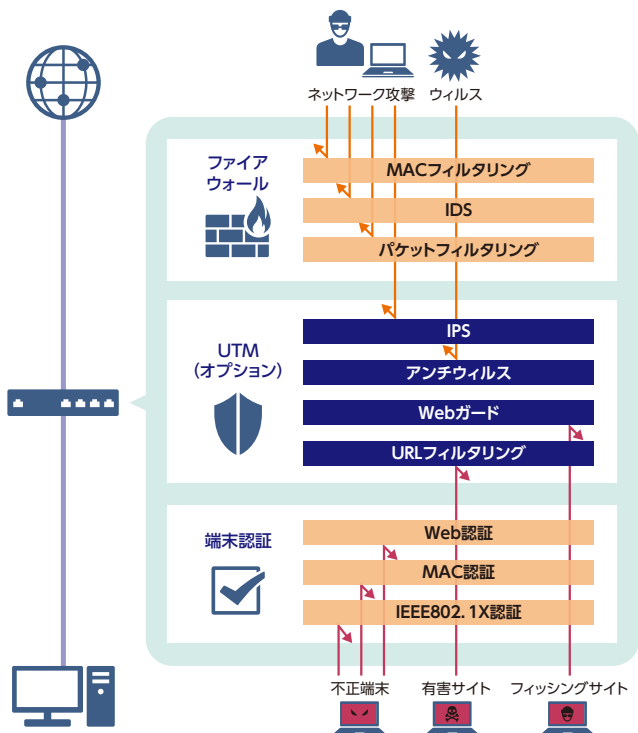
ネットワーク攻撃
ウィルス

ファイアウォール

MACフィルタリング

IDS

パケットフィルタリング

UTM
（オプション）

IPS

アンチウィルス

Webガード

URLフィルタリング

端末認証

Web認証

MAC認証

IEEE802. 1X認証

不正端末
有害サイト
フィッシングサイト